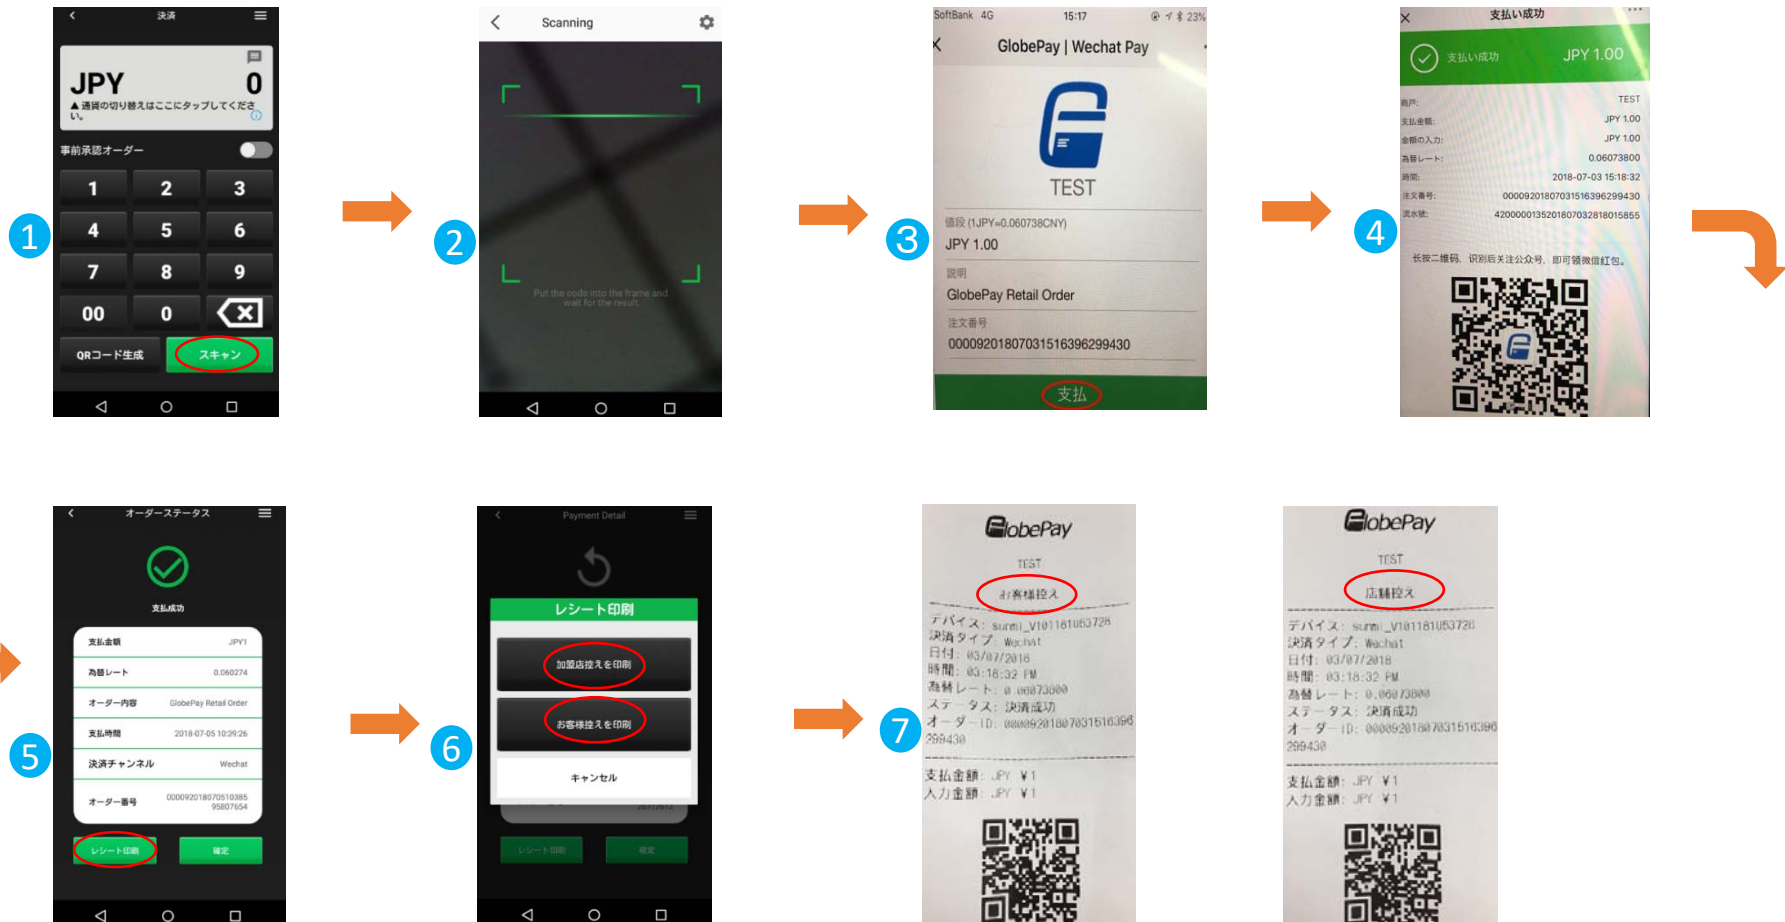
1

決済

JPY 0

▲通貨の切り替えはここにタップしてください。

事前承認オーダー

| 1 | 2 | 3 |
|---|---|---|
| 4 | 5 | 6 |
| 7 | 8 | 9 |
| 00 | 0 | |

QRコード生成 スキャン

2

Scanning

Put the code into the frame and wait for the result.

3

SoftBank 4G 15:17 23%

GlobePay | Wechat Pay

TEST

値段 (1JPY=0.060738CNY)

JPY 1.00

説明

GlobePay Retail Order

注文番号

000092018070315163962994З0

支払

4

支払い成功

支払い成功 JPY 1.00

商戸: TEST

支払金額: JPY 1.00

金額の入力: JPY 1.00

為替レート: 0.06073800

時間: 2018-07-03 15:18:32

注文番号: 000092018070315163962994З0

流水號: 4200000135201807032818015855

长按二维码，识别后关注公众号，即可领微信红包。

5

オーダーステータス

支払成功

| 支払金額 | JPY1 |
|---|---|
| 為替レート | 0.060274 |
| オーダー内容 | GlobePay Retail Order |
| 支払時間 | 2018-07-05 10:39:26 |
| 決済チャンネル | Wechat |
| オーダー番号 | 000092018070510385 95807654 |

レシート印刷 確定

6

Payment Detail

レシート印刷

加盟店控えを印刷

お客様控えを印刷

キャンセル

レシート印刷 確定

7

GlobePay

TEST

お客様控え

デバイス: sunmi_V101181053728

決済タイプ: Wechat

日付: 03/07/2018

時間: 03:18:32 PM

為替レート: 0.06073800

ステータス: 決済成功

オーダーID: 000092018070315163962994З0

支払金額: JPY ¥1

入力金額: JPY ¥1

GlobePay

TEST

店舗控え

デバイス: sunmi_V101181053728

決済タイプ: Wechat

日付: 03/07/2018

時間: 03:18:32 PM

為替レート: 0.06073800

ステータス: 決済成功

オーダーID: 000092018070315163962994З0

支払金額: JPY ¥1

入力金額: JPY ¥1